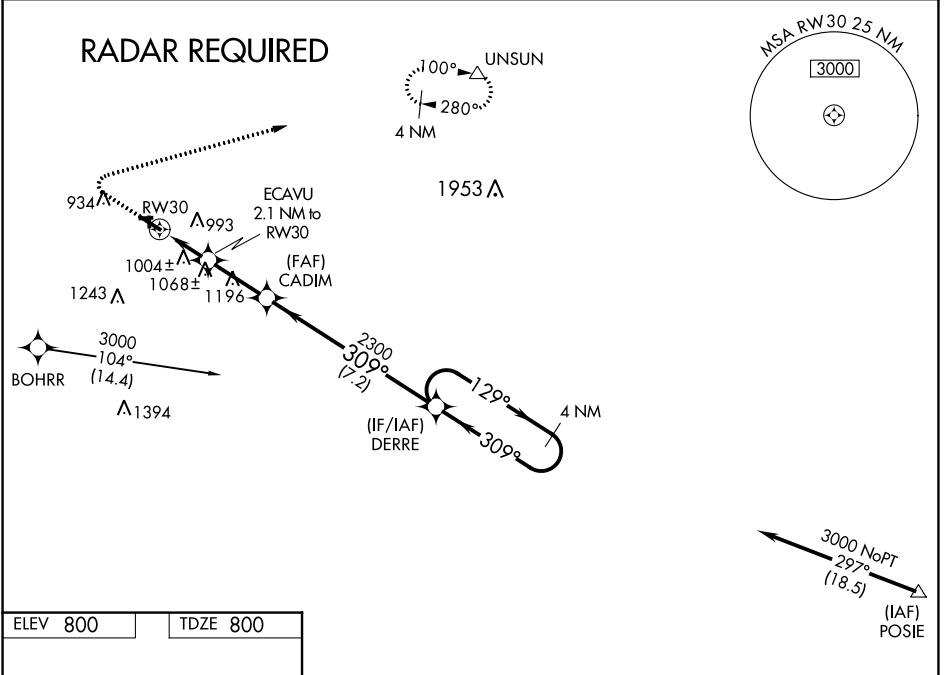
RADAR REQUIRED

100°
UNSUN
280°
4 NM

MSA RW30 25 NM
3000

1953

934
RW30
993
ECAVU
2.1 NM to
RW30

1004±
1068±
1196
(FAF)
CADIM

1243

3000
104°
(14.4)
BOHRR

1394

2300
309°
(7.2)

129°
4 NM
309°
(IF/IAF)
DERRE

3000 NoPT
297°
(18.5)
(IAF)
POSIE

| ELEV 800 | TDZE 800 |
|---|---|